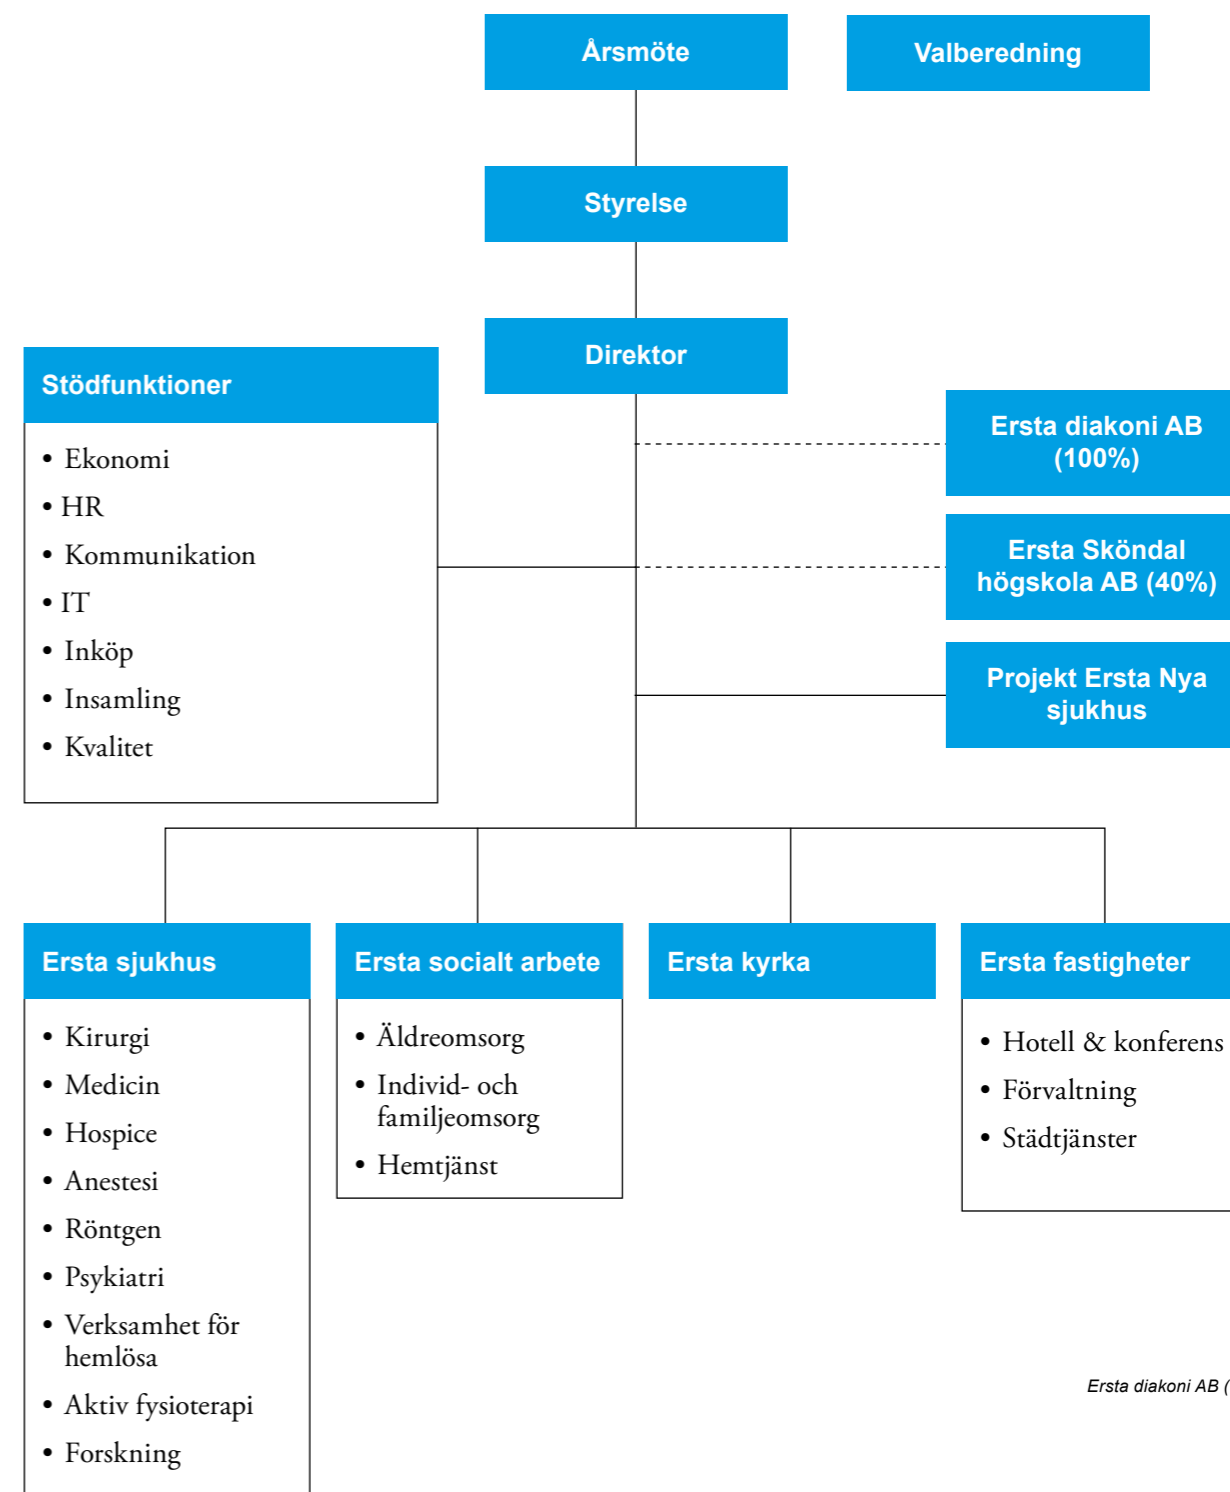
Årsmöte

Valberedning

Styrelse

Direktor

Stödfunktioner

- Ekonomi
- HR
- Kommunikation
- IT
- Inköp
- Insamling
- Kvalitet

Ersta diakoni AB (100%)

Ersta Sköndal högskola AB (40%)

Projekt Ersta Nya sjukhus

Ersta sjukhus

- Kirurgi
- Medicin
- Hospice
- Anestesi
- Röntgen
- Psykiatri
- Verksamhet för hemlösa
- Aktiv fysioterapi
- Forskning

Ersta socialt arbete

- Äldreomsorg
- Individ- och familjeomsorg
- Hemtjänst

Ersta kyrka

Ersta fastigheter

- Hotell & konferens
- Förvaltning
- Städtjänster

Ersta diakoni AB ([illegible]